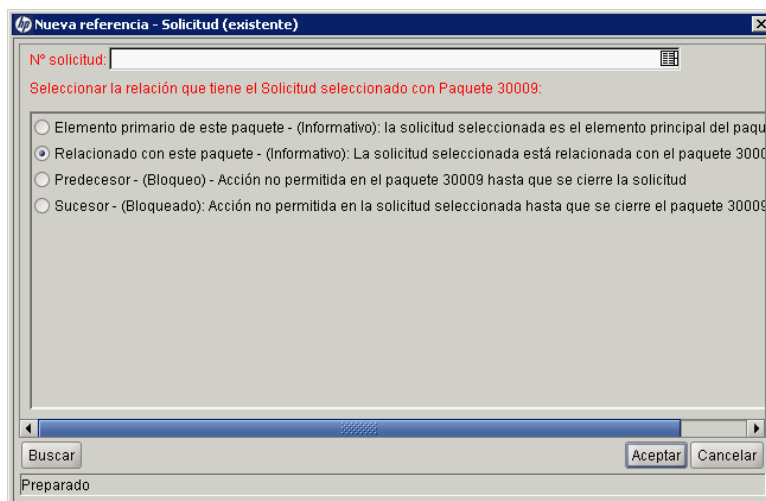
Nueva referencia - Solicitud (existente)

Nº solicitud:

Seleccionar la relación que tiene el Solicitud seleccionado con Paquete 30009:

Elemento primario de este paquete - (Informativo): la solicitud seleccionada es el elemento principal del paqu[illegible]

Relacionado con este paquete - (Informativo): La solicitud seleccionada está relacionada con el paquete 3000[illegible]

Predecesor - (Bloqueo) - Acción no permitida en el paquete 30009 hasta que se cierre la solicitud

Sucesor - (Bloqueado): Acción no permitida en la solicitud seleccionada hasta que se cierre el paquete 30009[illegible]

Buscar

Aceptar

Cancelar

Preparado